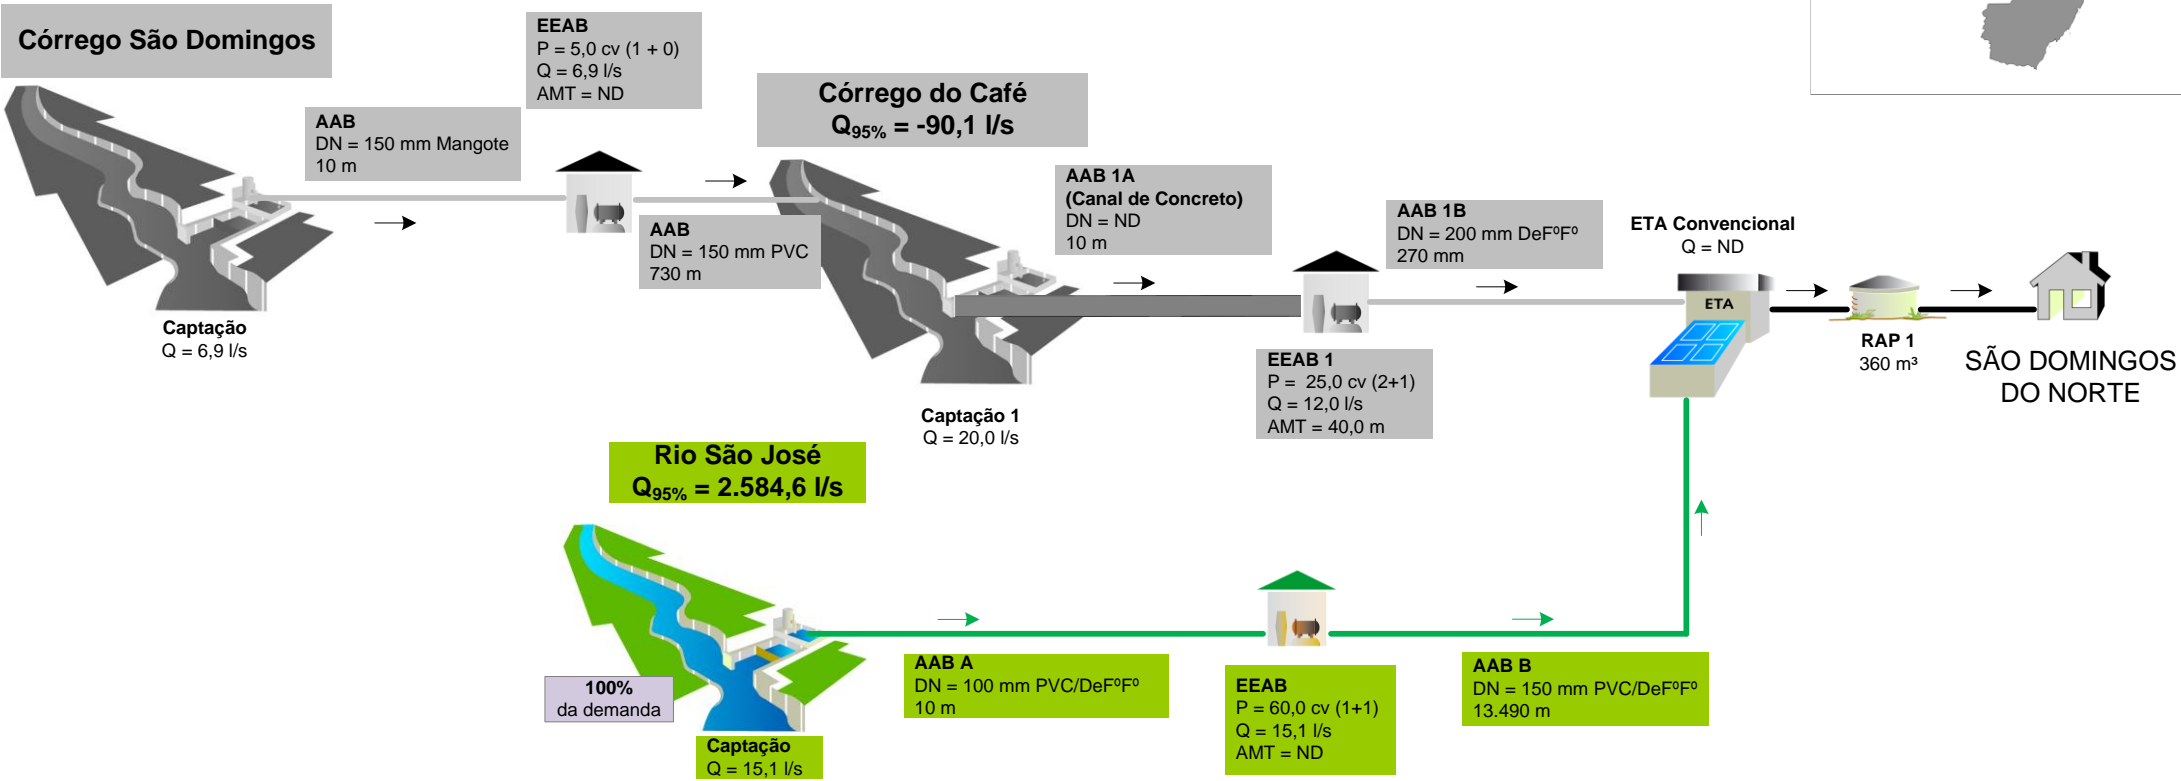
Córrego São Domingos

EEAB
P = 5,0 cv (1 + 0)
Q = 6,9 l/s
AMT = ND

AAB
DN = 150 mm Mangote
10 m

Córrego do Café
$Q_{95\%}$ = -90,1 l/s

AAB
DN = 150 mm PVC
730 m

AAB 1A
(Canal de Concreto)
DN = ND
10 m

AAB 1B
DN = 200 mm DeFºFº
270 mm

ETA Convencional
Q = ND

ETA

Captação
Q = 6,9 l/s

RAP 1
360 m³

SÃO DOMINGOS DO NORTE

EEAB 1
P = 25,0 cv (2+1)
Q = 12,0 l/s
AMT = 40,0 m

Captação 1
Q = 20,0 l/s

Rio São José
$Q_{95\%}$ = 2.584,6 l/s

100%
da demanda

AAB A
DN = 100 mm PVC/DeFºFº
10 m

EEAB
P = 60,0 cv (1+1)
Q = 15,1 l/s
AMT = ND

AAB B
DN = 150 mm PVC/DeFºFº
13.490 m

Captação
Q = 15,1 l/s